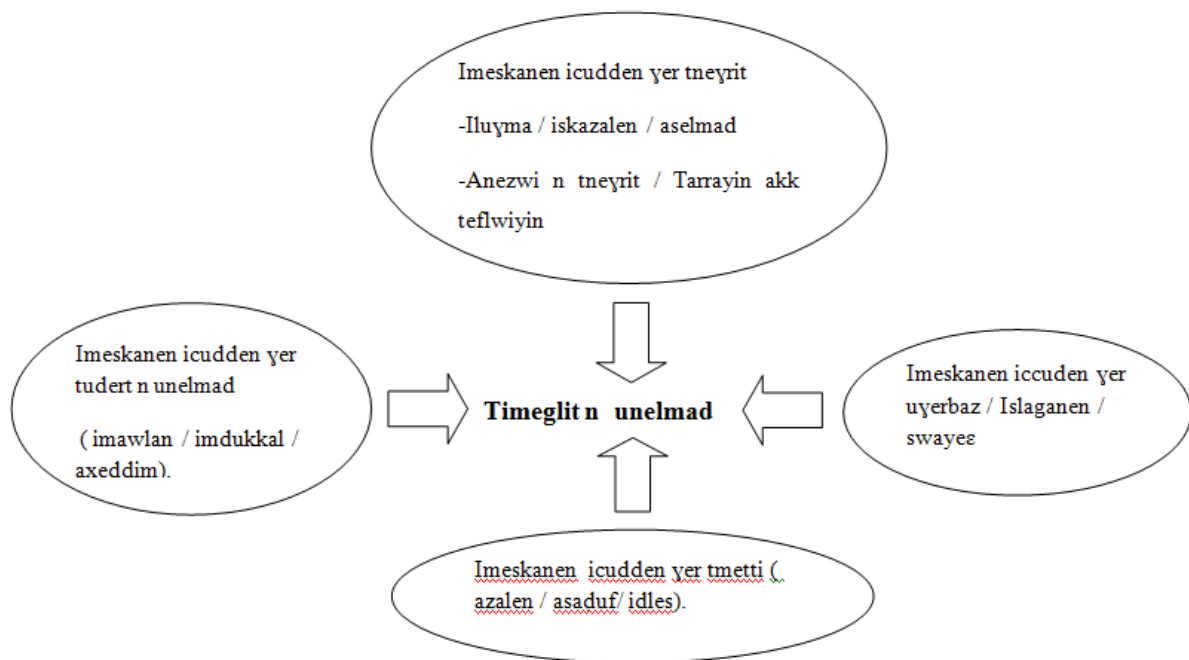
Imeskanen icudden ɣer tneɣrit

-Iluɣma / iskazalen / aselmad

-Anezwi n tneɣrit / Tarrayin akk teflwiyin

Imeskanen icudden ɣer tudert n unelmad

( imawlan / imdukkal / axeddim).

Timeglit n unelmad

Imeskanen iccuden ɣer uɣerbaz / Islaganen / swayeɛ

Imeskanen icudden ɣer tmetti ( azalen / asaduf/ idles).